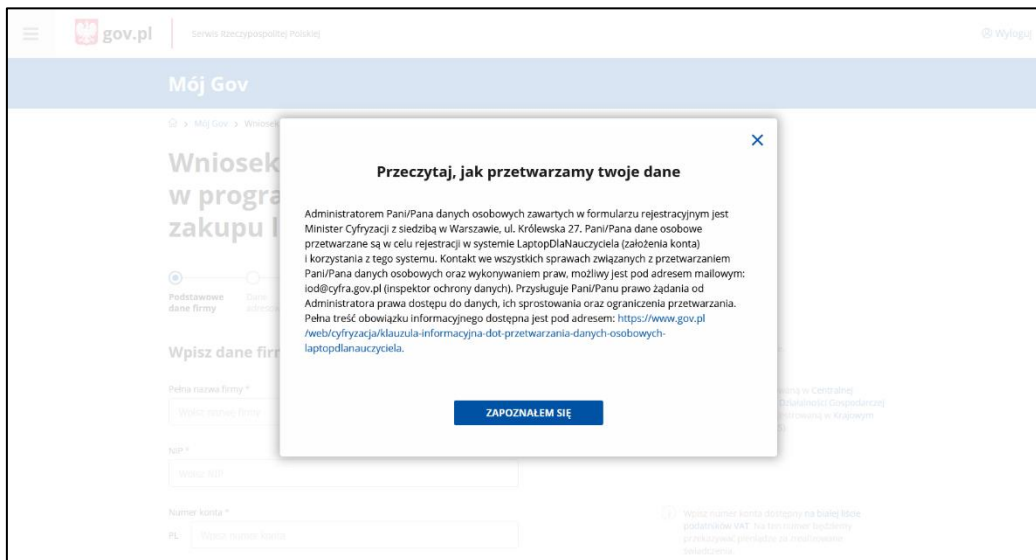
gov.pl

Serwis Rzeczypospolitej Polskiej

Wyloguj

Mój Gov

Mój Gov > Wniosek

Wniosek w progra zakupu l

Podstawowe dane firmy

Dane adreso

Wpisz dane firm

Pełna nazwa firmy *

Wpisz nazwę firmy

NIP *

Wpisz NIP

Numer konta *

PL

Wpisz numer konta

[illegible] w Centralnej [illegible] Działalności Gospodarczej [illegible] w Krajowym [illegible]

Wpisz numer konta dostępny na białej liście podatników VAT. Na ten numer będziemy przekazywać pieniądze za zrealizowane zamówienia.

Przeczytaj, jak przetwarzamy twoje dane

Administratorem Pani/Pana danych osobowych zawartych w formularzu rejestracyjnym jest Minister Cyfryzacji z siedzibą w Warszawie, ul. Królewska 27. Pani/Pana dane osobowe przetwarzane są w celu rejestracji w systemie LaptopDlaNauczyciela (założenia konta) i korzystania z tego systemu. Kontakt we wszystkich sprawach związanych z przetwarzaniem Pani/Pana danych osobowych oraz wykonywaniem praw, możliwy jest pod adresem mailowym: iod@cyfra.gov.pl (inspektor ochrony danych). Przysługuje Pani/Panu prawo żądania od Administratora prawa dostępu do danych, ich sprostowania oraz ograniczenia przetwarzania. Pełna treść obowiązku informacyjnego dostępna jest pod adresem: https://www.gov.pl/web/cyfryzacja/klauzula-informacyjna-dot-przetwarzania-danych-osobowych-laptopdlanauczyciela.

ZAPOZNAŁEM SIĘ